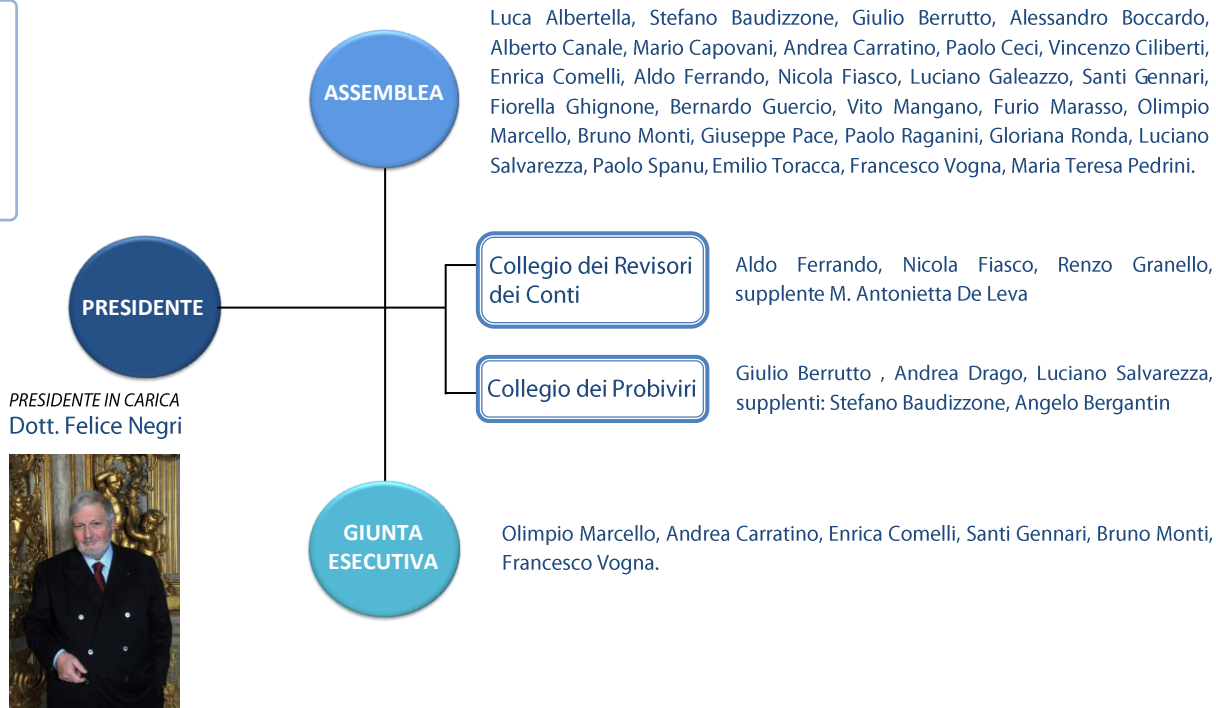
ASSEMBLEA

Luca Albertella, Stefano Baudizzone, Giulio Berrutto, Alessandro Boccardo, Alberto Canale, Mario Capovani, Andrea Carratino, Paolo Ceci, Vincenzo Ciliberti, Enrica Comelli, Aldo Ferrando, Nicola Fiasco, Luciano Galeazzo, Santi Gennari, Fiorella Ghignone, Bernardo Guercio, Vito Mangano, Furio Marasso, Olimpio Marcello, Bruno Monti, Giuseppe Pace, Paolo Raganini, Gloriana Ronda, Luciano Salvarezza, Paolo Spanu, Emilio Toracca, Francesco Vogna, Maria Teresa Pedrini.

PRESIDENTE

Collegio dei Revisori dei Conti

Aldo Ferrando, Nicola Fiasco, Renzo Granello, supplente M. Antonietta De Leva

Collegio dei Probiviri

Giulio Berrutto , Andrea Drago, Luciano Salvarezza, supplenti: Stefano Baudizzone, Angelo Bergantin

PRESIDENTE IN CARICA
Dott. Felice Negri

GIUNTA ESECUTIVA

Olimpio Marcello, Andrea Carratino, Enrica Comelli, Santi Gennari, Bruno Monti, Francesco Vogna.